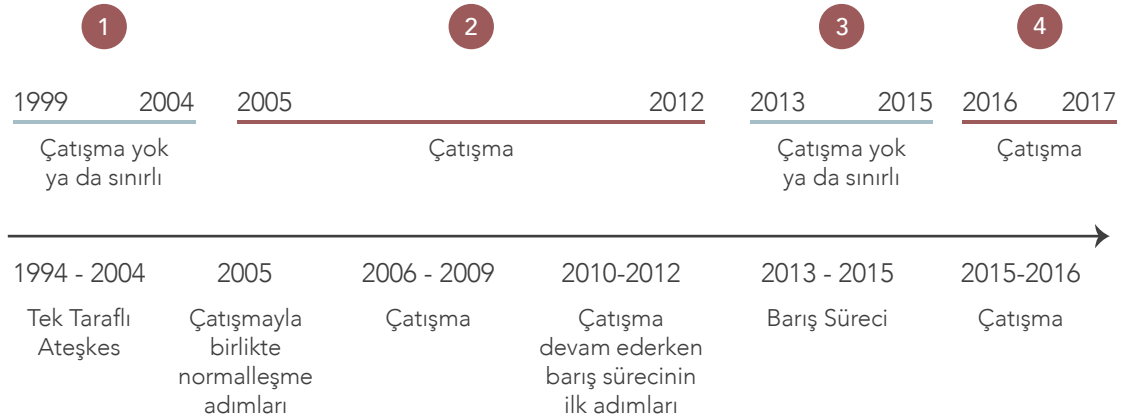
1

1999 2004

Çatışma yok ya da sınırlı

2

2005 2012

Çatışma

3

2013 2015

Çatışma yok ya da sınırlı

4

2016 2017

Çatışma

1994 - 2004

Tek Taraflı Ateşkes

2005

Çatışmayla birlikte normalleşme adımları

2006 - 2009

Çatışma

2010-2012

Çatışma devam ederken barış sürecinin ilk adımları

2013 - 2015

Barış Süreci

2015-2016

Çatışma